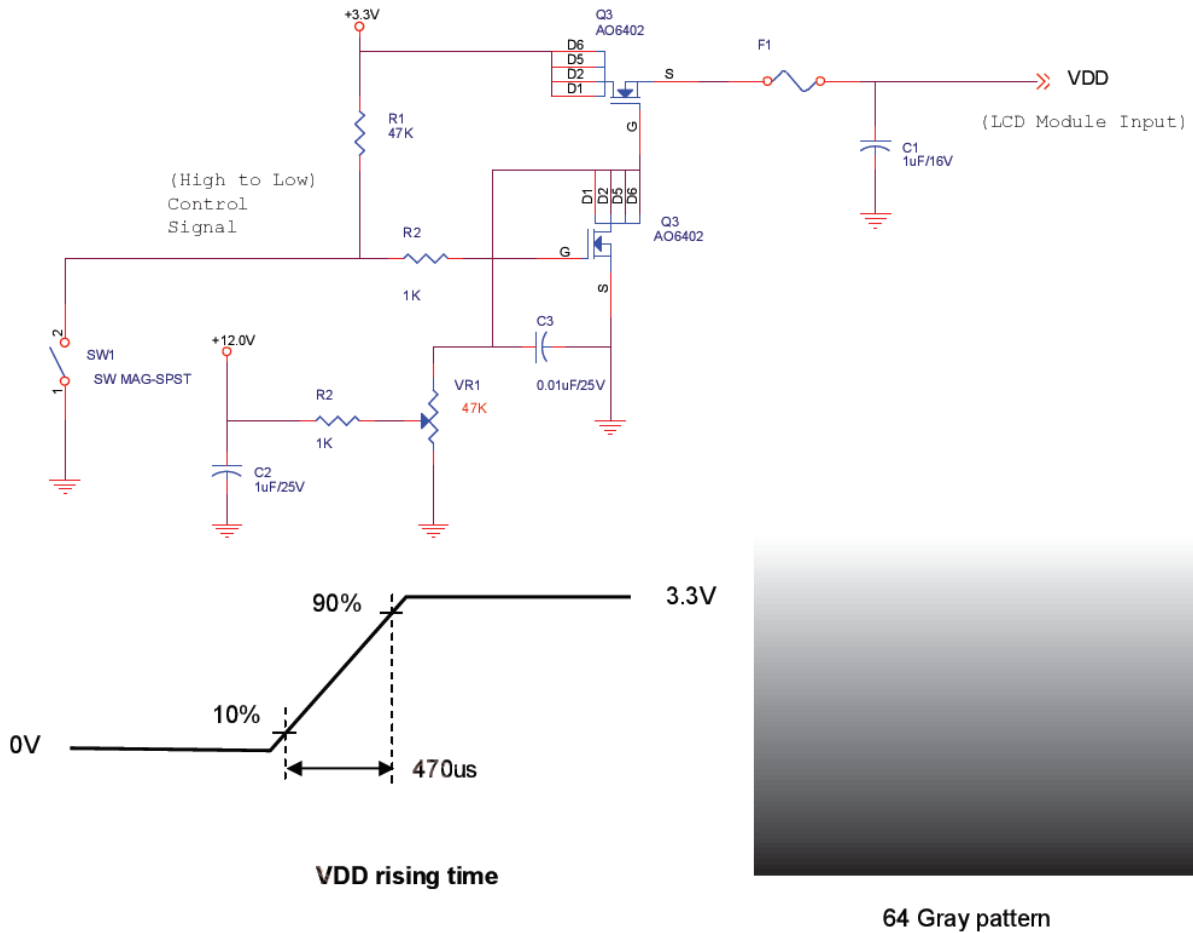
+3.3V

Q3
AO6402

D6
D5
D2
D1

S

F1

VDD

(LCD Module Input)

G

R1
47K

C1
1uF/16V

(High to Low)
Control
Signal

D1 D2 D5 D6

Q3
AO6402

R2

G

1K

S

2

SW1
SW MAG-SPST

1

+12.0V

C3

VR1
47K

0.01uF/25V

R2

1K

C2
1uF/25V

90%

3.3V

10%

0V

470us

VDD rising time

64 Gray pattern